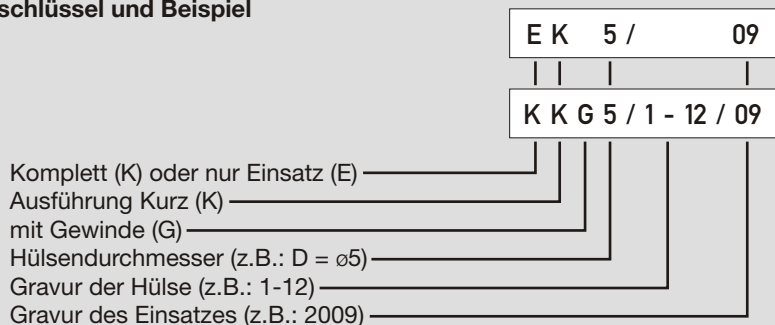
schlüssel und Beispiel

E K 5 / 09

K K G 5 / 1 - 12 / 09

Komplett (K) oder nur Einsatz (E)
Ausführung Kurz (K)
mit Gewinde (G)
Hülsendurchmesser (z.B.: D = ⌀5)
Gravur der Hülse (z.B.: 1-12)
Gravur des Einsatzes (z.B.: 2009)